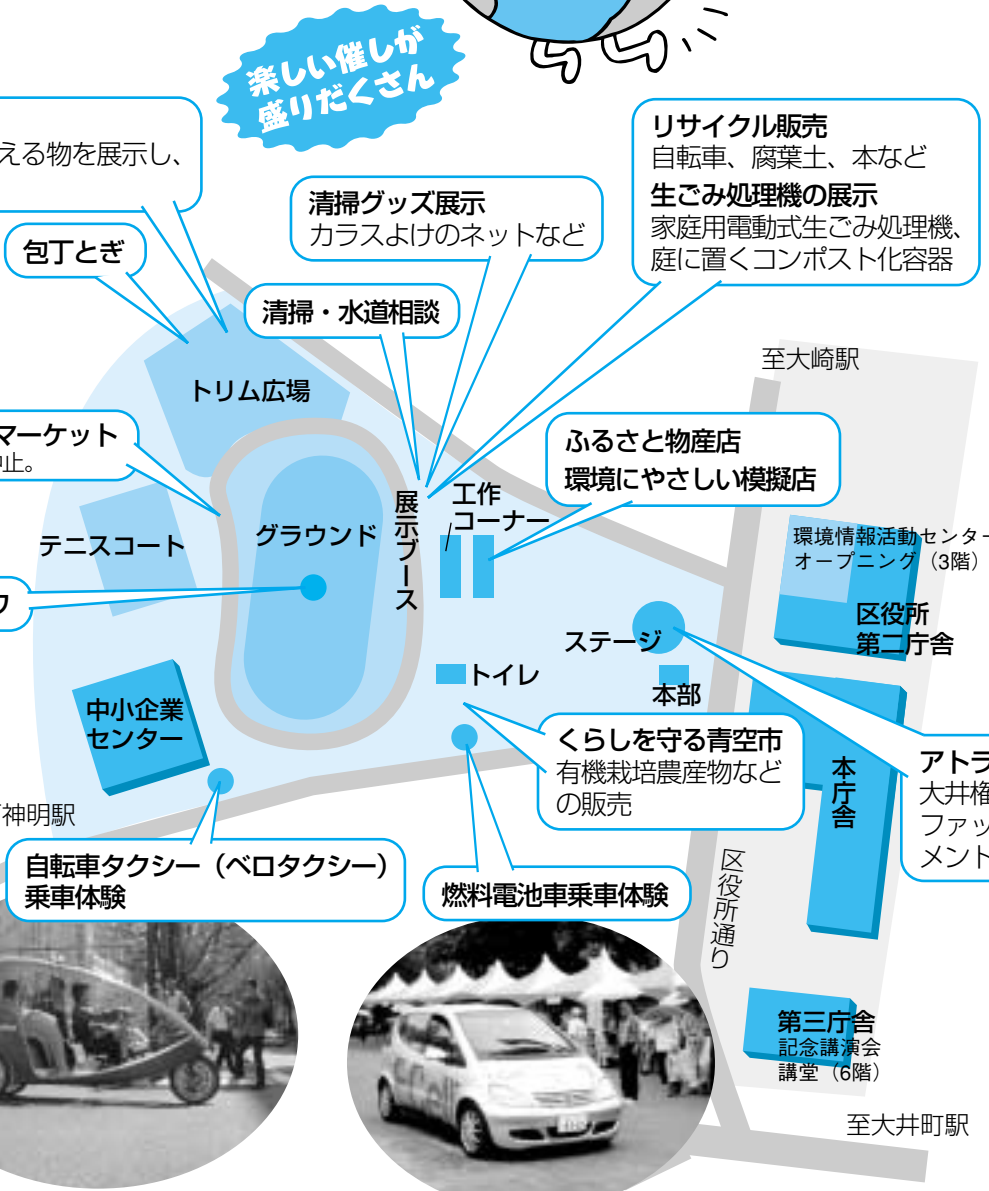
楽しい催しが盛りだくさん

える物を展示し、

包丁とぎ

清掃グッズ展示
カラスよけのネットなど

リサイクル販売
自転車、腐葉土、本など
生ごみ処理機の展示
家庭用電動式生ごみ処理機、庭に置くコンポスト化容器

清掃・水道相談

至大崎駅

トリム広場

マーケット
止。

ふるさと物産店
環境にやさしい模擬店

展示ブース

工作コーナー

テニスコート

グラウンド

環境情報活動センター
オープニング（3階）

区役所
第二庁舎

ク

ステージ

トイレ

本部

中小企業センター

くらしを守る青空市
有機栽培農産物などの販売

本庁舎

アトラ
大井榷
ファッ
メント

神明駅

区役所通り

自転車タクシー（ベロタクシー）乗車体験

燃料電池車乗車体験

第三庁舎
記念講演会
講堂（6階）

至大井町駅